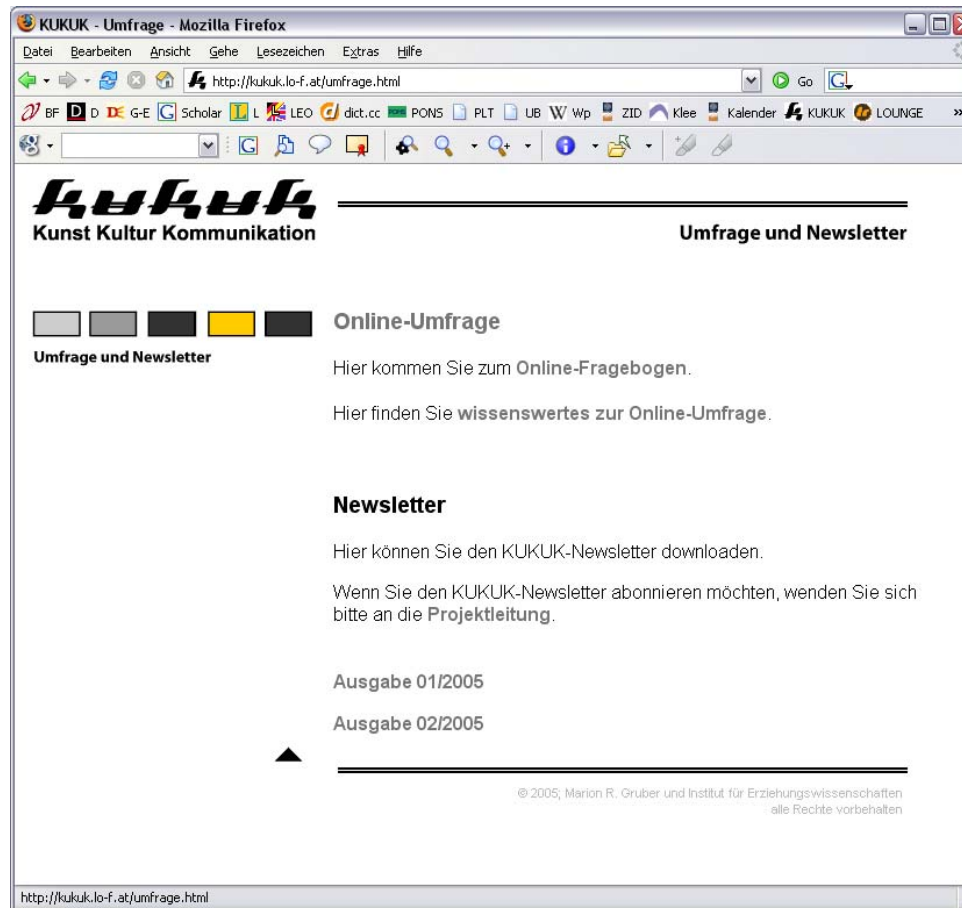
KUKUK - Umfrage - Mozilla Firefox

Datei Bearbeiten Ansicht Gehe Lesezeichen Extras Hilfe

http://kukuk.lo-f.at/umfrage.html

Go

BF D D DE G-E G Scholar L L LEO dict.cc PONS PLT UB W Wp ZID Klee Kalender KUKUK LOUNGE »

kukuk
Kunst Kultur Kommunikation

Umfrage und Newsletter

Umfrage und Newsletter

Online-Umfrage

Hier kommen Sie zum Online-Fragebogen.

Hier finden Sie wissenswertes zur Online-Umfrage.

Newsletter

Hier können Sie den KUKUK-Newsletter downloaden.

Wenn Sie den KUKUK-Newsletter abonnieren möchten, wenden Sie sich bitte an die Projektleitung.

Ausgabe 01/2005

Ausgabe 02/2005

© 2005; Marion R. Gruber und Institut für Erziehungswissenschaften
alle Rechte vorbehalten

http://kukuk.lo-f.at/umfrage.html